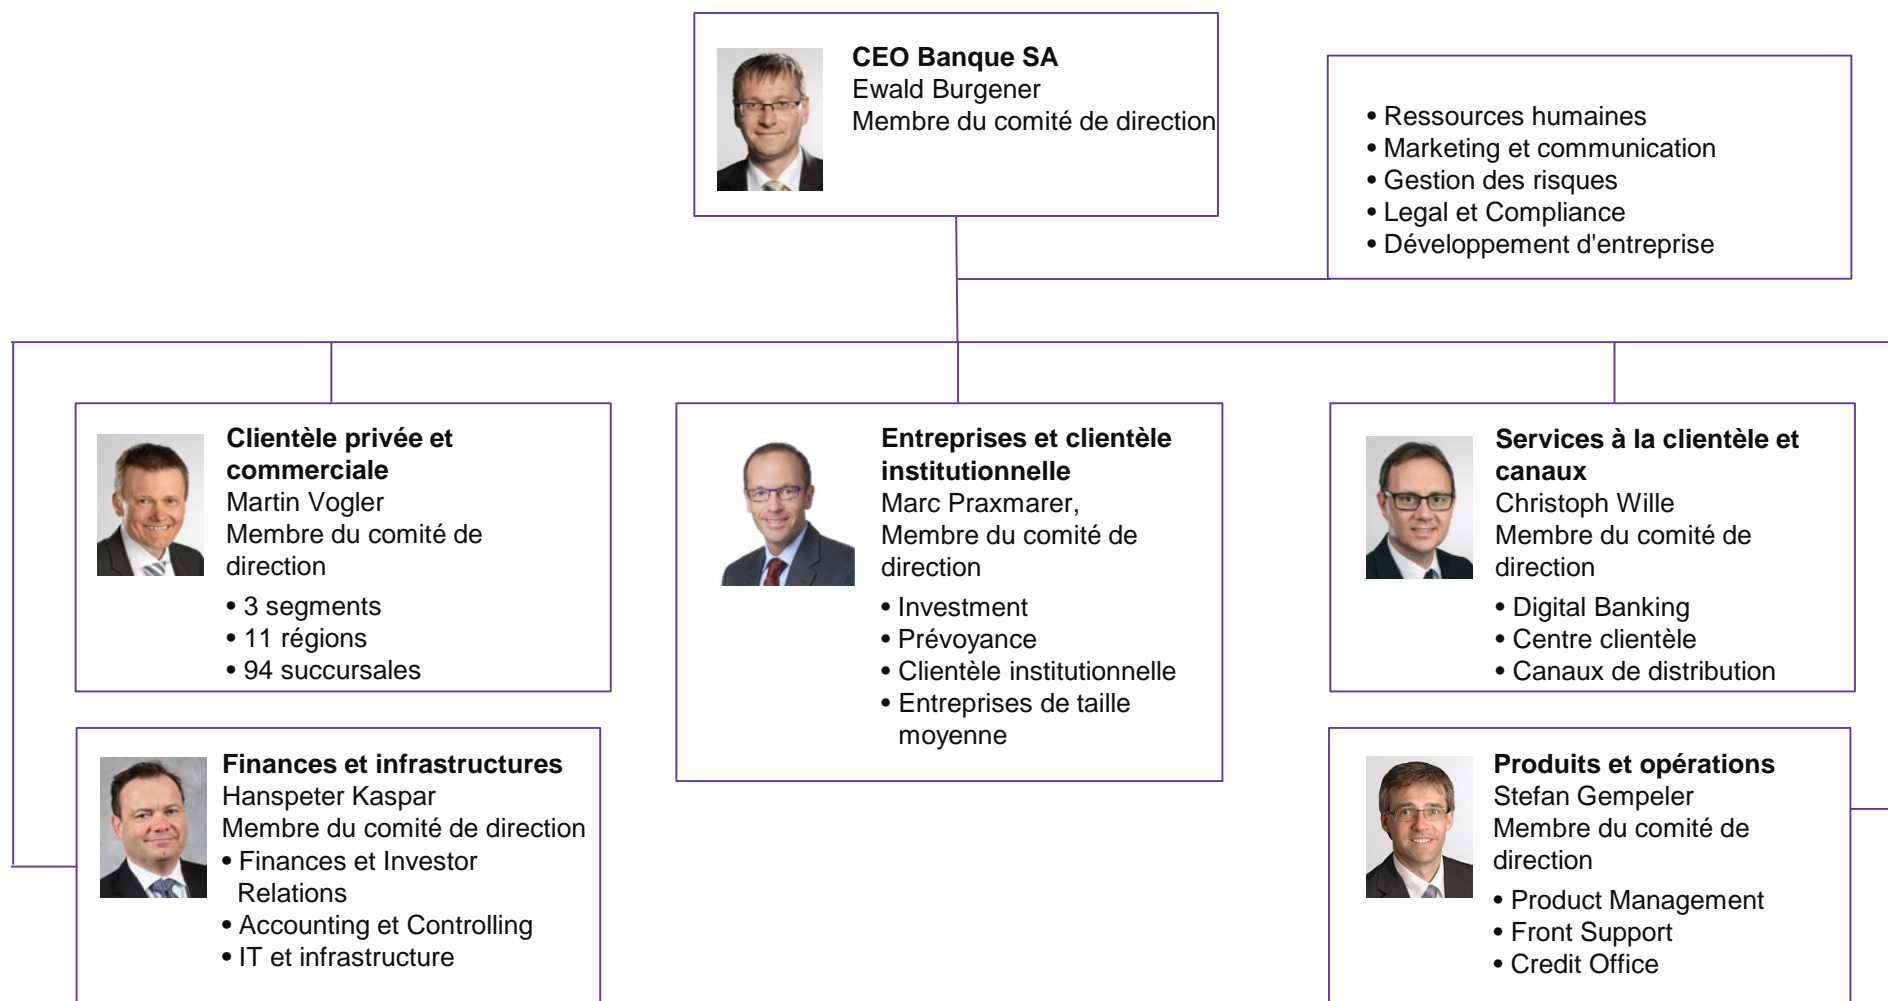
**CEO Banque SA**
Ewald Burgener
Membre du comité de direction

• Ressources humaines
• Marketing et communication
• Gestion des risques
• Legal et Compliance
• Développement d'entreprise

**Clientèle privée et commerciale**
Martin Vogler
Membre du comité de direction
• 3 segments
• 11 régions
• 94 succursales

**Entreprises et clientèle institutionnelle**
Marc Praxmarer,
Membre du comité de direction
• Investment
• Prévoyance
• Clientèle institutionnelle
• Entreprises de taille moyenne

**Services à la clientèle et canaux**
Christoph Wille
Membre du comité de direction
• Digital Banking
• Centre clientèle
• Canaux de distribution

**Finances et infrastructures**
Hanspeter Kaspar
Membre du comité de direction
• Finances et Investor Relations
• Accounting et Controlling
• IT et infrastructure

**Produits et opérations**
Stefan Gempeler
Membre du comité de direction
• Product Management
• Front Support
• Credit Office